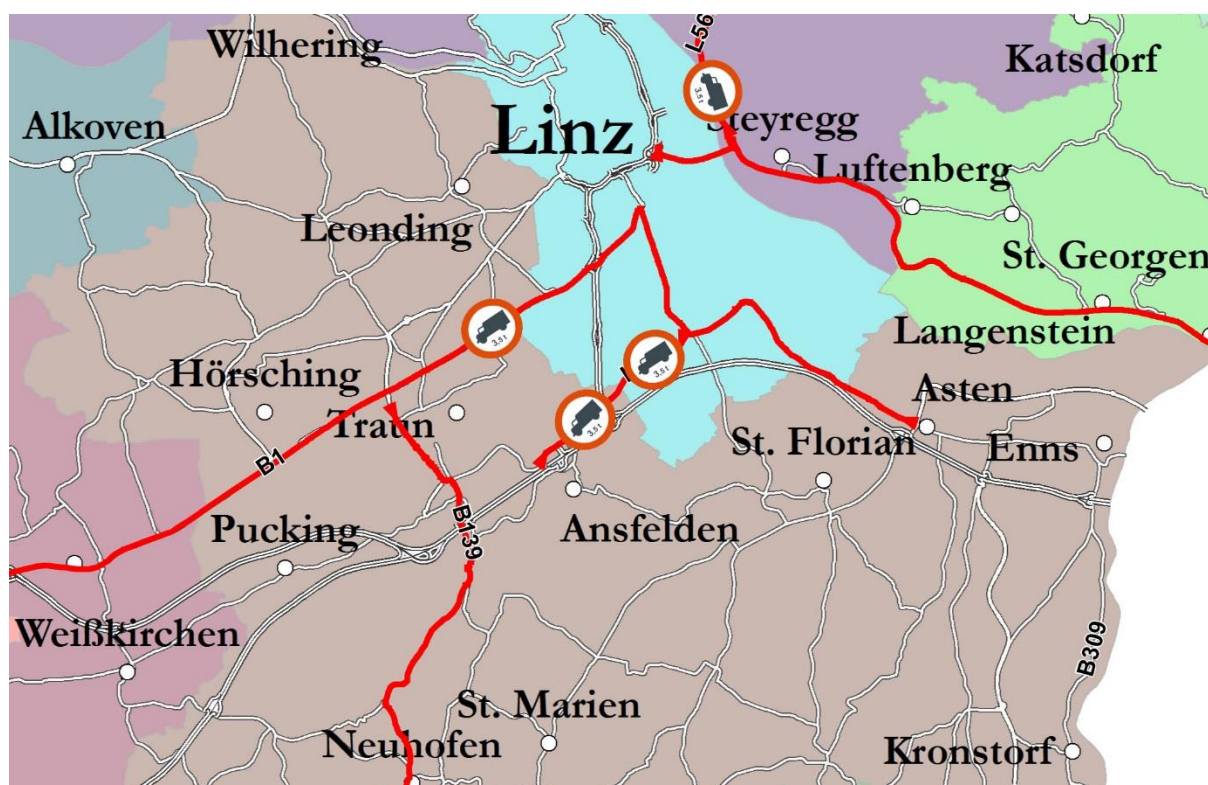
Wilhering
L56
Katsdorf
Alkoven
Linz
3,5 t
Steyregg
Luftenberg
Leonding
St. Georgen
3,5 t
Langenstein
3,5 t
Hörsching
Asten
Traun
3,5 t
St. Florian
Enns
B1
Pucking
B139
Ansfelden
Weißkirchen
B309
St. Marien
Neuhofen
Kronstorf